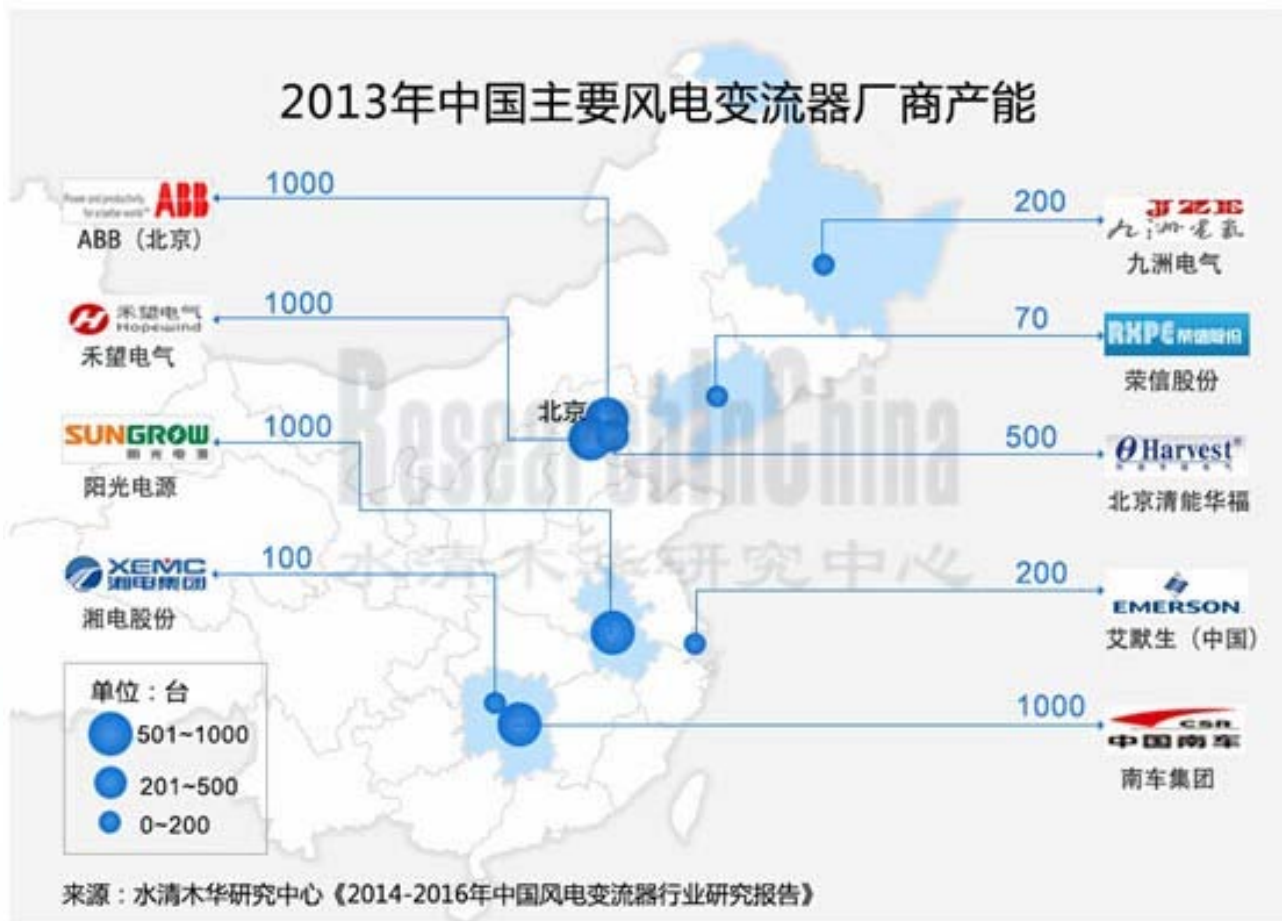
2013年中国主要风电变流器厂商产能

1000
ABB
ABB（北京）

1000
禾望电气 Hopewind
禾望电气

1000
SUNGROW 阳光电源
阳光电源

100
XEMC 湘电集团
湘电股份

200
九洲电气

70
RXPE 荣信股份
荣信股份

500
Harvest
北京清能华福

200
EMERSON
艾默生（中国）

1000
CSR 中国南车
南车集团

北京

ResearchInChina
水清木华研究中心

单位：台
501~1000
201~500
0~200

来源：水清木华研究中心《2014-2016年中国风电变流器行业研究报告》